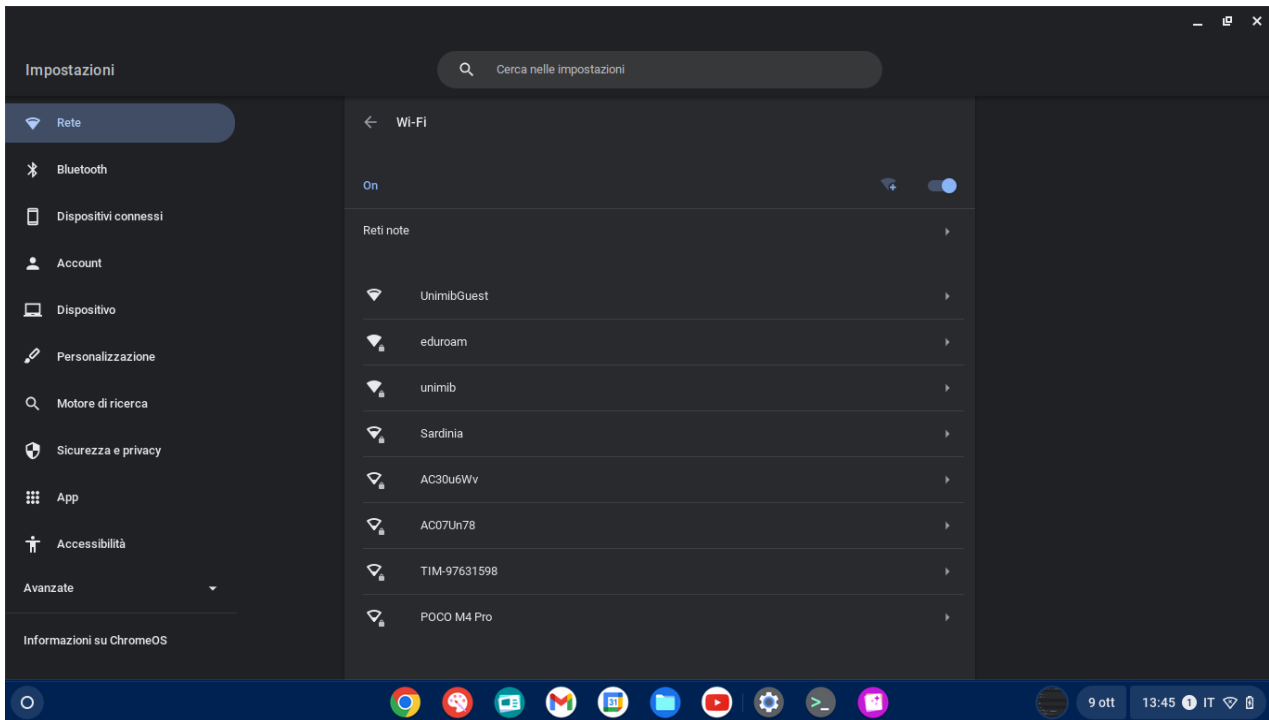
Impostazioni

Cerca nelle impostazioni

Rete
Bluetooth
Dispositivi connessi
Account
Dispositivo
Personalizzazione
Motore di ricerca
Sicurezza e privacy
App
Accessibilità
Avanzate
Informazioni su ChromeOS

Wi-Fi

On

Reti note

UnimibGuest
eduroam
unimib
Sardinia
AC30u6Wv
AC07Un78
TIM-97631598
POCO M4 Pro

9 ott
13:45 IT